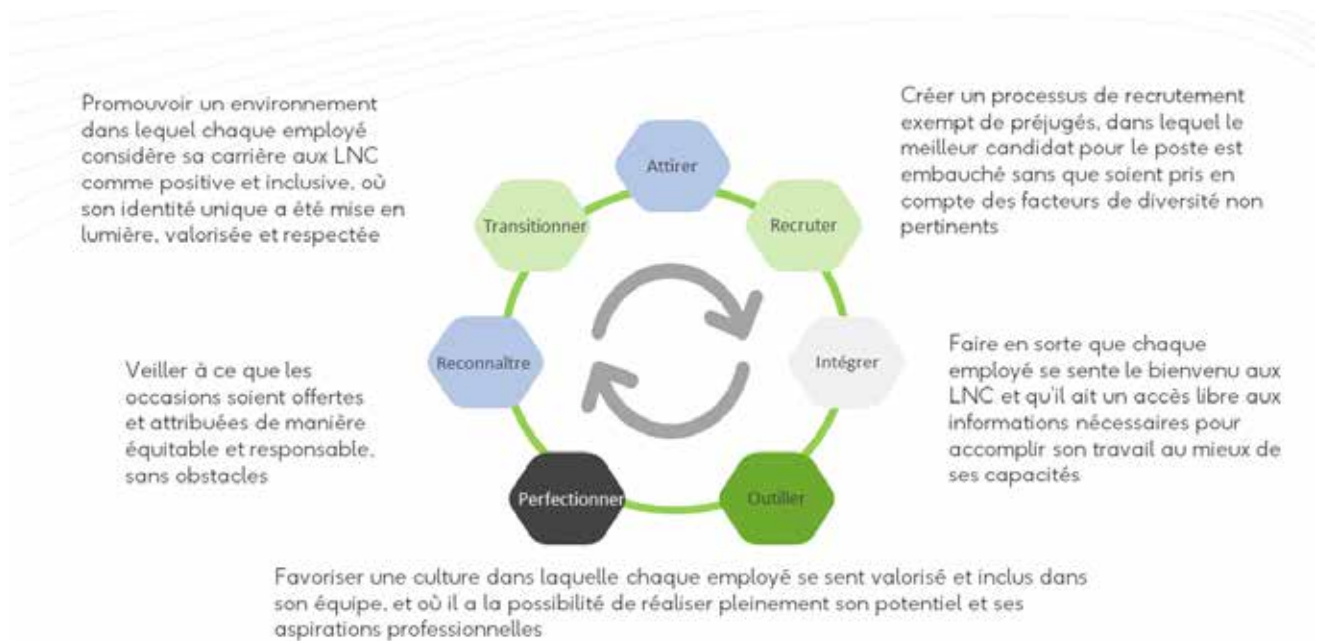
Promouvoir un environnement dans lequel chaque employé considère sa carrière aux LNC comme positive et inclusive, où son identité unique a été mise en lumière, valorisée et respectée

Créer un processus de recrutement exempt de préjugés, dans lequel le meilleur candidat pour le poste est embauché sans que soient pris en compte des facteurs de diversité non pertinents

Attirer

Recruter

Intégrer

Outiller

Perfectionner

Reconnaître

Transitionner

Faire en sorte que chaque employé se sente le bienvenu aux LNC et qu'il ait un accès libre aux informations nécessaires pour accomplir son travail au mieux de ses capacités

Veiller à ce que les occasions soient offertes et attribuées de manière équitable et responsable, sans obstacles

Favoriser une culture dans laquelle chaque employé se sent valorisé et inclus dans son équipe, et où il a la possibilité de réaliser pleinement son potentiel et ses aspirations professionnelles